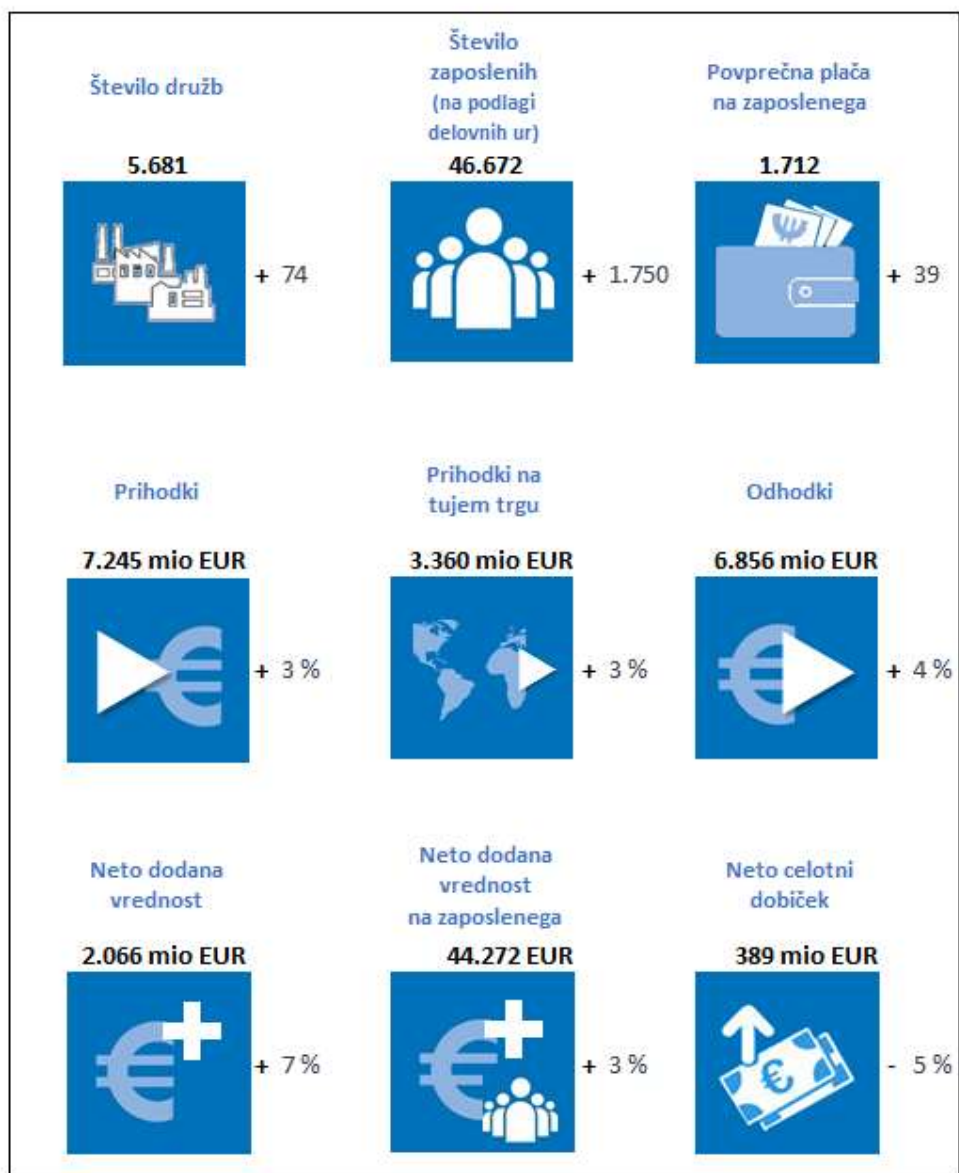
Število družb

5.681

+ 74

Število zaposlenih (na podlagi delovnih ur)

46.672

+ 1.750

Povprečna plača na zaposlenega

1.712

+ 39

Prihodki

7.245 mio EUR

+ 3 %

Prihodki na tujem trgu

3.360 mio EUR

+ 3 %

Odhodki

6.856 mio EUR

+ 4 %

Neto dodana vrednost

2.066 mio EUR

+ 7 %

Neto dodana vrednost na zaposlenega

44.272 EUR

+ 3 %

Neto celotni dobiček

389 mio EUR

- 5 %